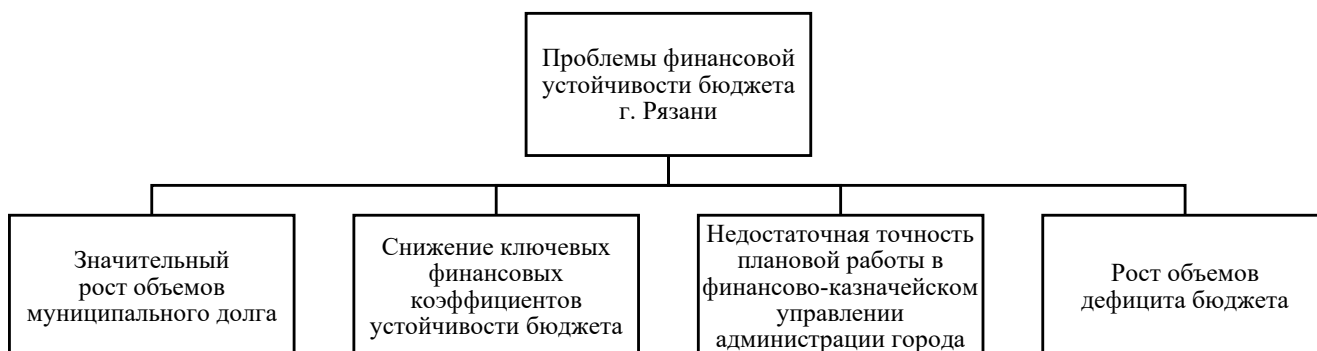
Проблемы финансовой устойчивости бюджета г. Рязани

Значительный рост объемов муниципального долга

Снижение ключевых финансовых коэффициентов устойчивости бюджета

Недостаточная точность плановой работы в финансово-казначейском управлении администрации города

Рост объемов дефицита бюджета